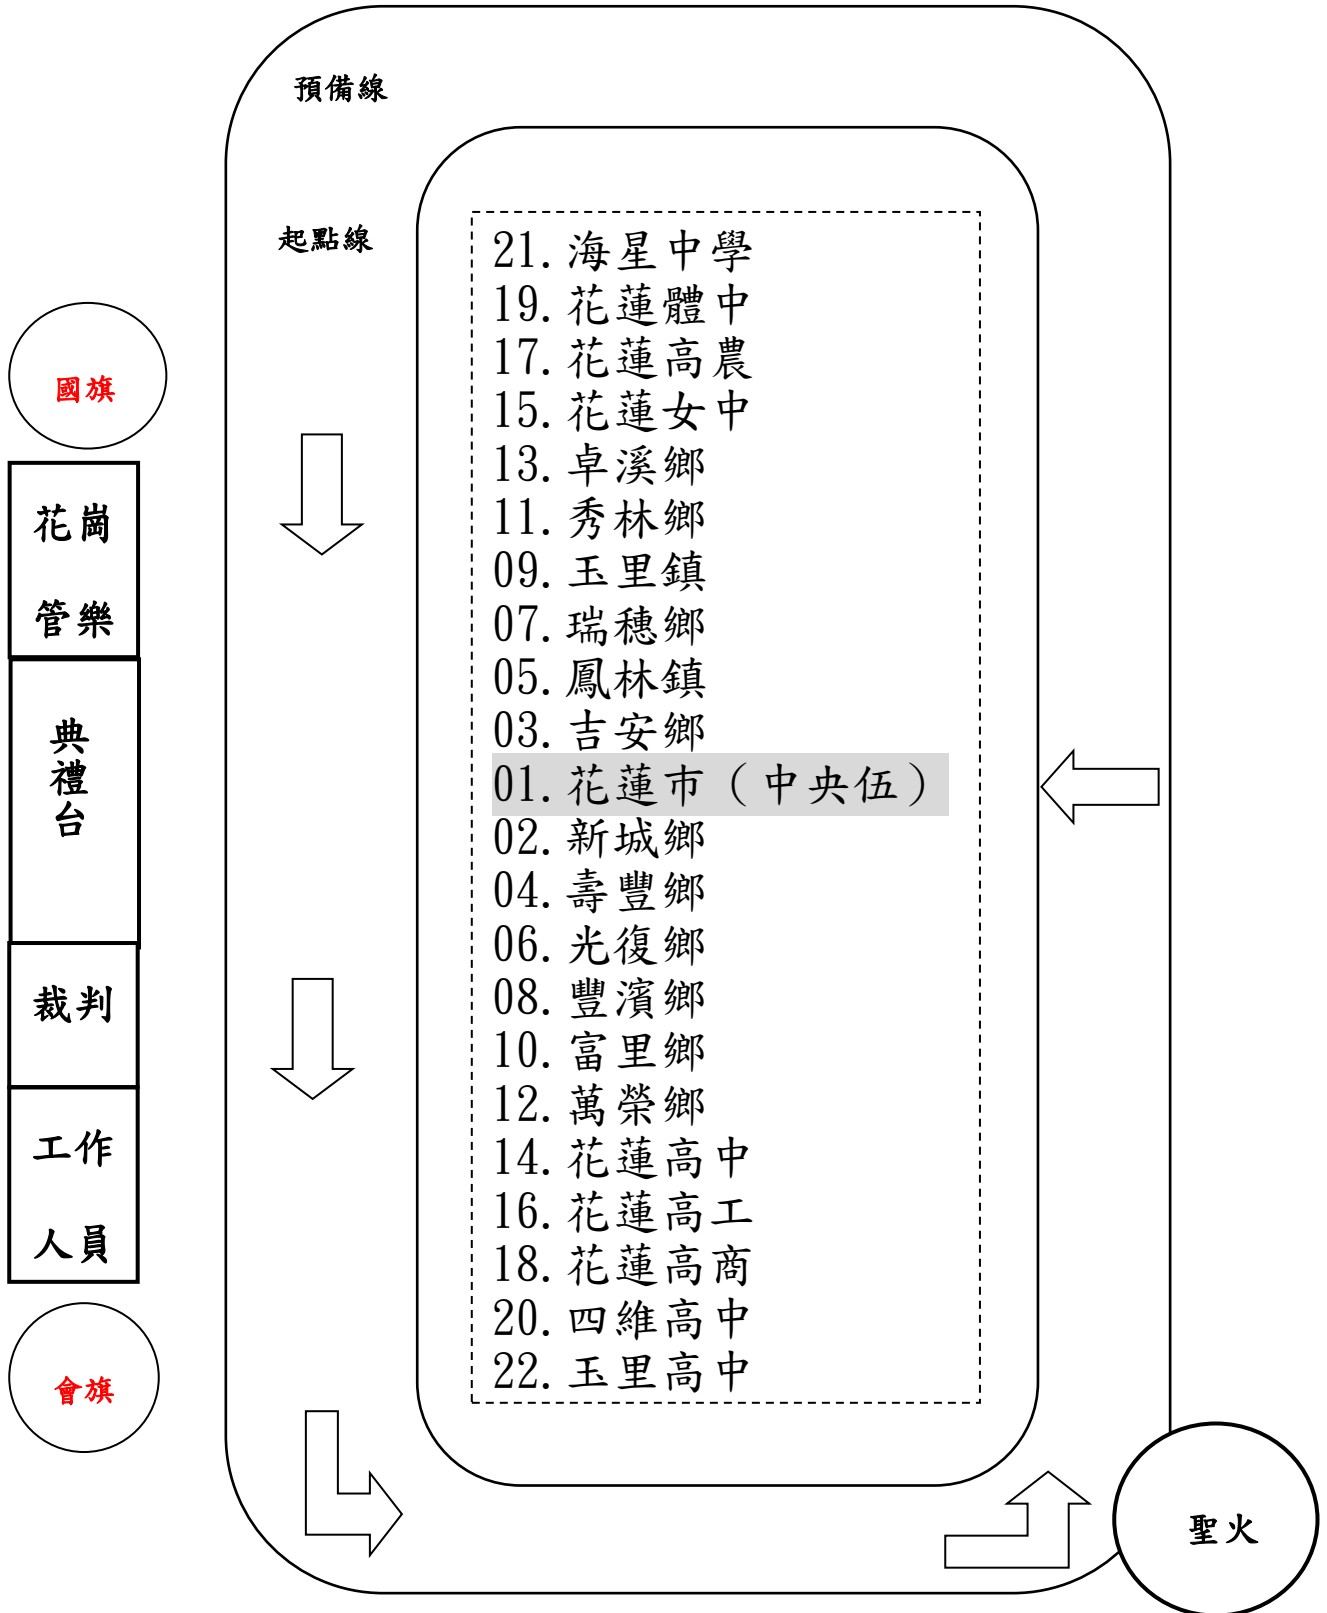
預備線

起點線

國旗

花崗

管樂

典禮台

裁判

工作

人員

會旗

21. 海星中學
19. 花蓮體中
17. 花蓮高農
15. 花蓮女中
13. 卓溪鄉
11. 秀林鄉
09. 玉里鎮
07. 瑞穗鄉
05. 鳳林鎮
03. 吉安鄉
01. 花蓮市（中央伍）
02. 新城鄉
04. 壽豐鄉
06. 光復鄉
08. 豐濱鄉
10. 富里鄉
12. 萬榮鄉
14. 花蓮高中
16. 花蓮高工
18. 花蓮高商
20. 四維高中
22. 玉里高中

聖火